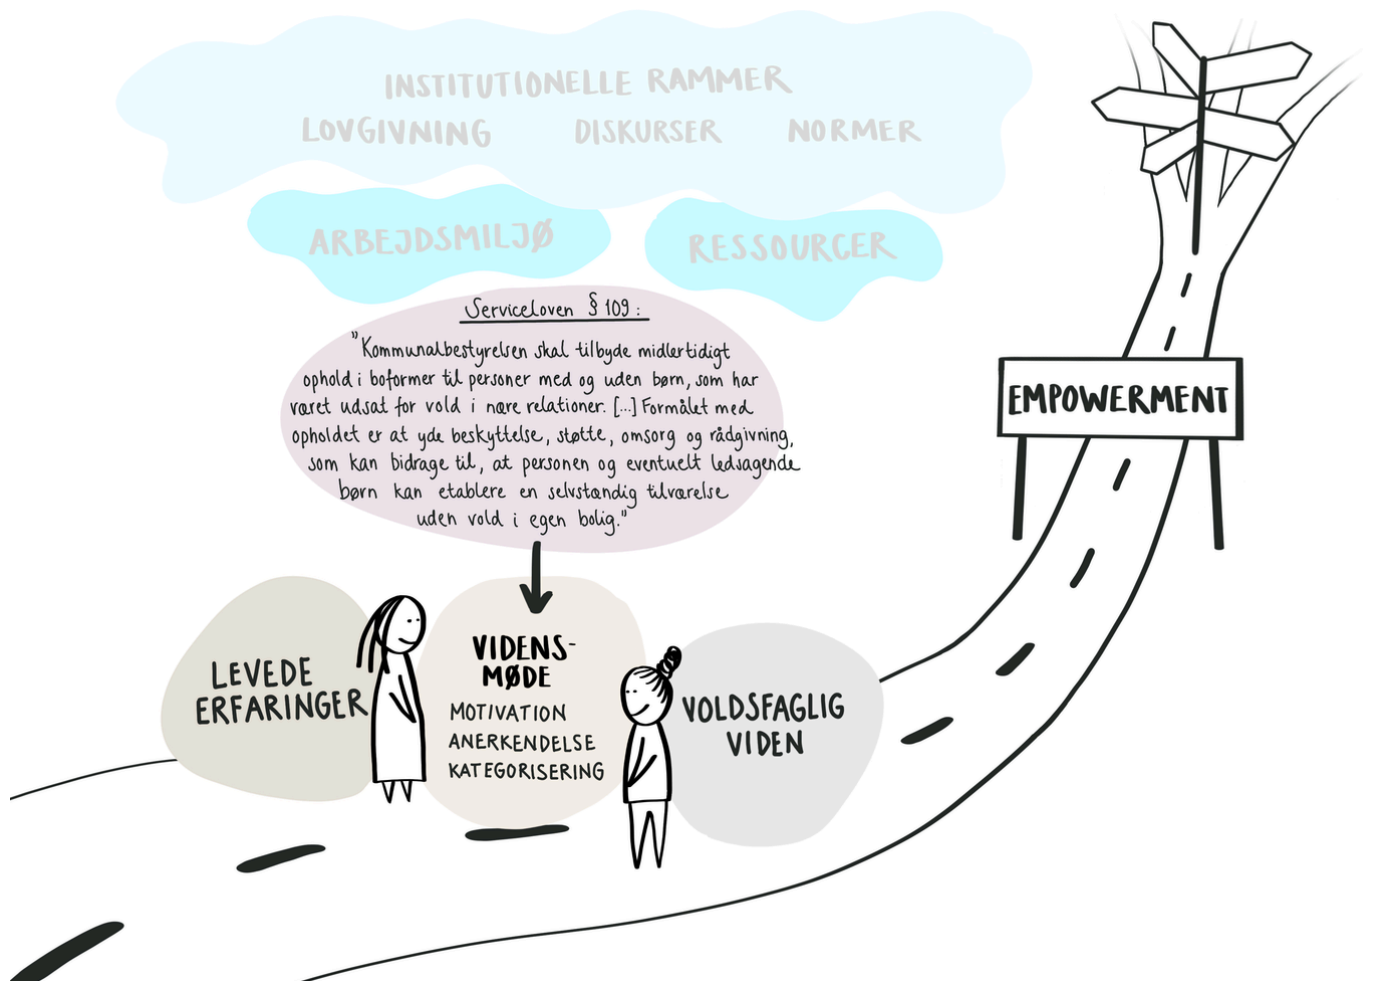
INSTITUTIONELLE RAMMER
LOVGIVNING DISKURSER NORMER

ARBEJDSMILJØ RESSOURCER

Serviceloven § 109:

"Kommunalbestyrelsen skal tilbyde midlertidigt ophold i boformer til personer med og uden børn, som har været udsat for vold i nære relationer. [...] Formålet med opholdet er at yde beskyttelse, støtte, omsorg og rådgivning, som kan bidrage til, at personen og eventuelt ledsagende børn kan etablere en selvstændig tilværelse uden vold i egen bolig."

EMPOWERMENT

LEVEDE ERFARINGER

VIDENS-MØDE
MOTIVATION
ANERKENDELSE
KATEGORISERING

VOLDSFAGLIG VIDEN